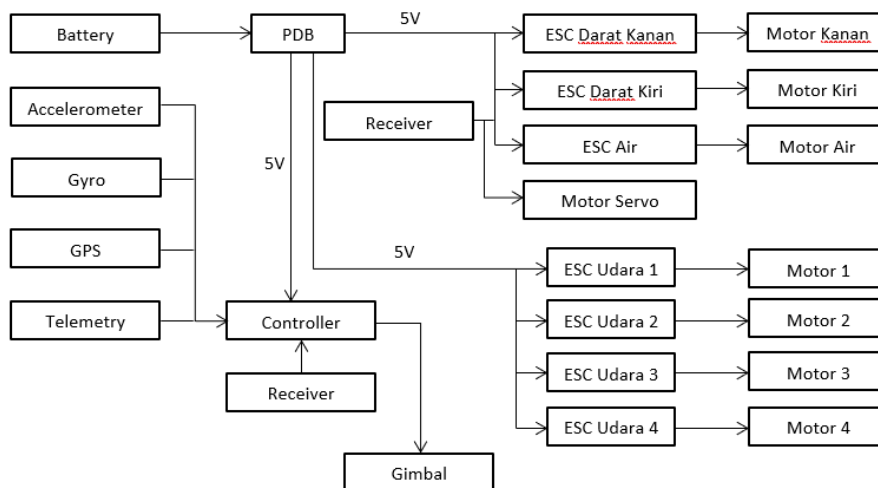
Battery
PDB
5V
ESC Darat Kanan
Motor Kanan
ESC Darat Kiri
Motor Kiri
Accelerometer
Receiver
ESC Air
Motor Air
5V
Gyro
Motor Servo
GPS
5V
ESC Udara 1
Motor 1
Telemetry
Controller
ESC Udara 2
Motor 2
ESC Udara 3
Motor 3
Receiver
ESC Udara 4
Motor 4
Gimbal